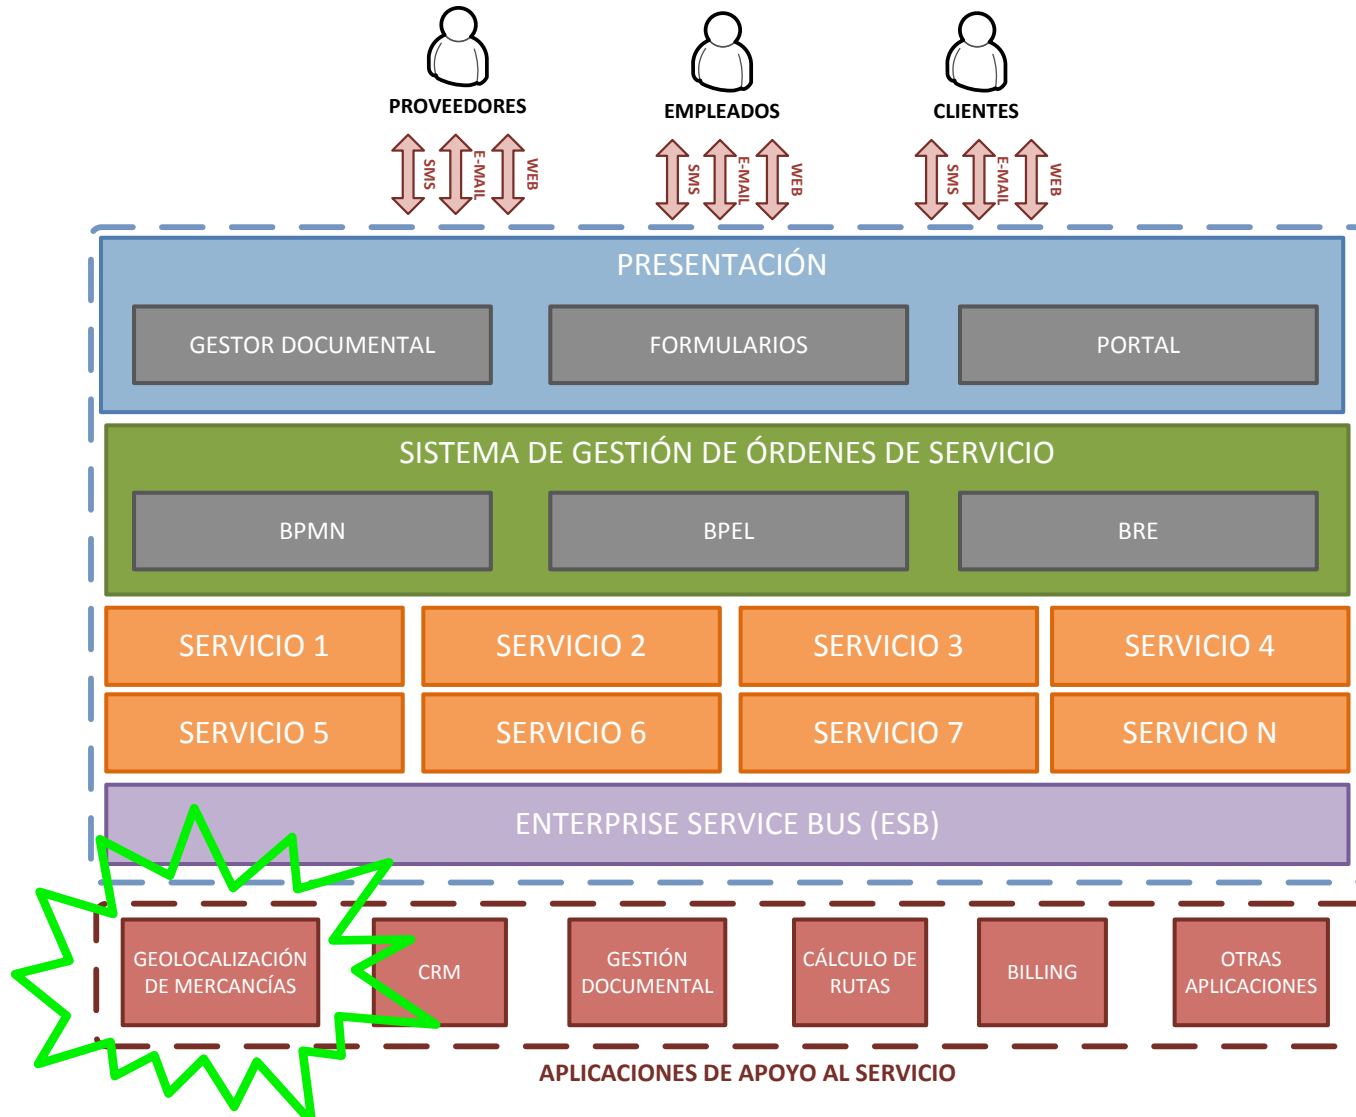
PROVEEDORES
SMS E-MAIL WEB

EMPLEADOS
SMS E-MAIL WEB

CLIENTES
SMS E-MAIL WEB

PRESENTACIÓN

GESTOR DOCUMENTAL
FORMULARIOS
PORTAL

SISTEMA DE GESTIÓN DE ÓRDENES DE SERVICIO

BPMN
BPEL
BRE

SERVICIO 1
SERVICIO 2
SERVICIO 3
SERVICIO 4
SERVICIO 5
SERVICIO 6
SERVICIO 7
SERVICIO N

ENTERPRISE SERVICE BUS (ESB)

GEOLOCALIZACIÓN DE MERCANCÍAS
CRM
GESTIÓN DOCUMENTAL
CÁLCULO DE RUTAS
BILLING
OTRAS APLICACIONES

APLICACIONES DE APOYO AL SERVICIO